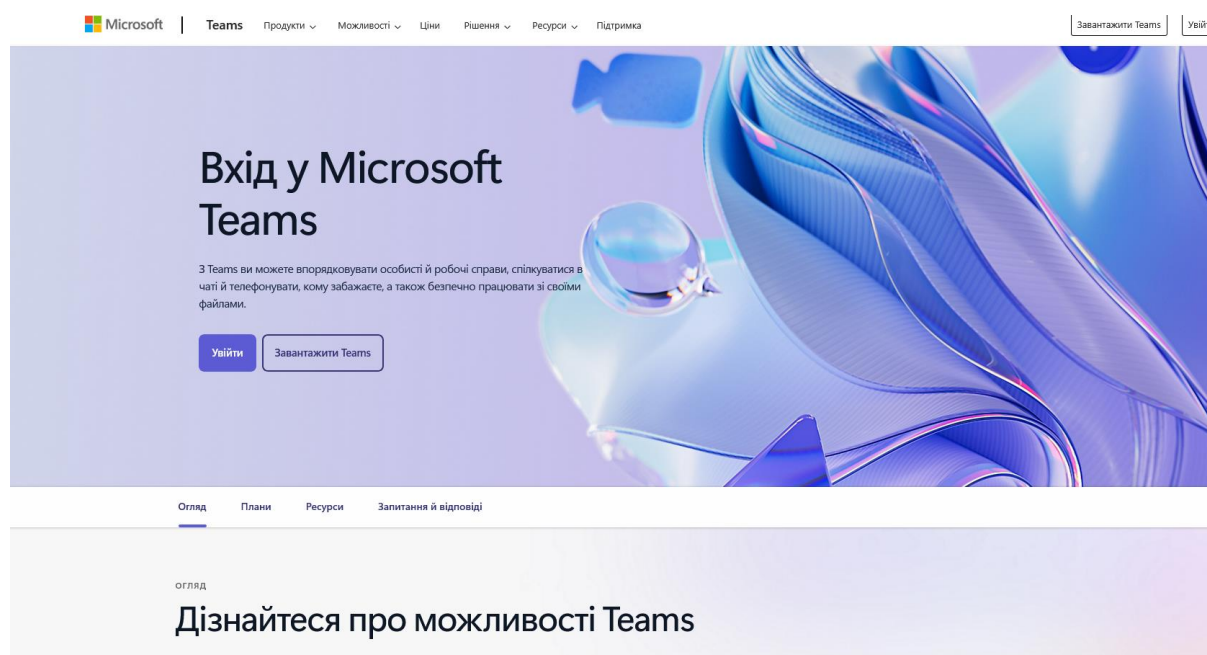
Microsoft | Teams Продукти Можливості Ціни Рішення Ресурси Підтримка Завантажити Teams Увій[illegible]

Вхід у Microsoft Teams

З Teams ви можете впорядковувати особисті й робочі справи, спілкуватися в чаті й телефонувати, кому забажаєте, а також безпечно працювати зі своїми файлами.

Увійти Завантажити Teams

Огляд Плани Ресурси Запитання й відповіді

ОГЛЯД

Дізнайтеся про можливості Teams